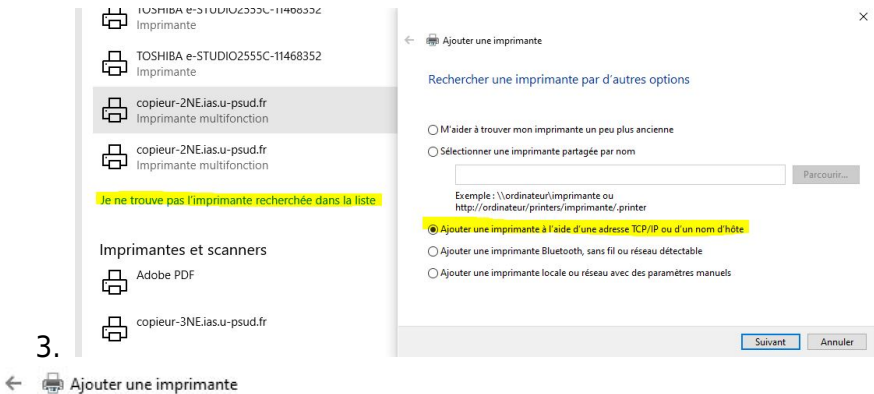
TOSHIBA e-STUDIO2555C-11468352
Imprimante

TOSHIBA e-STUDIO2555C-11468352
Imprimante

copieur-2NE.ias.u-psud.fr
Imprimante multifonction

copieur-2NE.ias.u-psud.fr
Imprimante multifonction

Je ne trouve pas l'imprimante recherchée dans la liste

Imprimantes et scanners

Adobe PDF

copieur-3NE.ias.u-psud.fr

3.

Ajouter une imprimante

×

Rechercher une imprimante par d'autres options

M'aider à trouver mon imprimante un peu plus ancienne

Sélectionner une imprimante partagée par nom

Parcourir...

Exemple : \\ordinateur\imprimante ou http://ordinateur/printers/imprimante/.printer

Ajouter une imprimante à l'aide d'une adresse TCP/IP ou d'un nom d'hôte

Ajouter une imprimante Bluetooth, sans fil ou réseau détectable

Ajouter une imprimante locale ou réseau avec des paramètres manuels

Suivant Annuler

Ajouter une imprimante